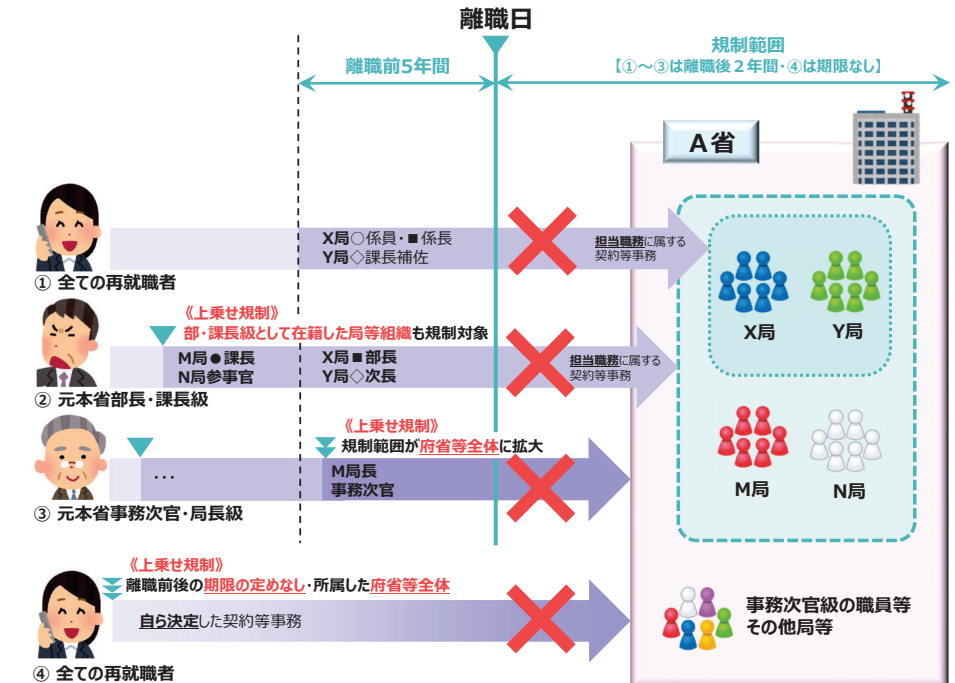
離職日

離職前5年間

規制範囲
【①～③は離職後２年間・④は期限なし】

A省

X局○係員・■係長
Y局◇課長補佐

担当職務に属する契約等事務

① 全ての再就職者

X局

Y局

《上乗せ規制》
部・課長級として在籍した局等組織も規制対象

M局●課長
N局参事官

X局■部長
Y局◇次長

担当職務に属する契約等事務

② 元本省部長・課長級

《上乗せ規制》
規制範囲が府省等全体に拡大

…

M局長
事務次官

M局

N局

③ 元本省事務次官・局長級

《上乗せ規制》
離職前後の期限の定めなし・所属した府省等全体

自ら決定した契約等事務

事務次官級の職員等
その他局等

④ 全ての再就職者